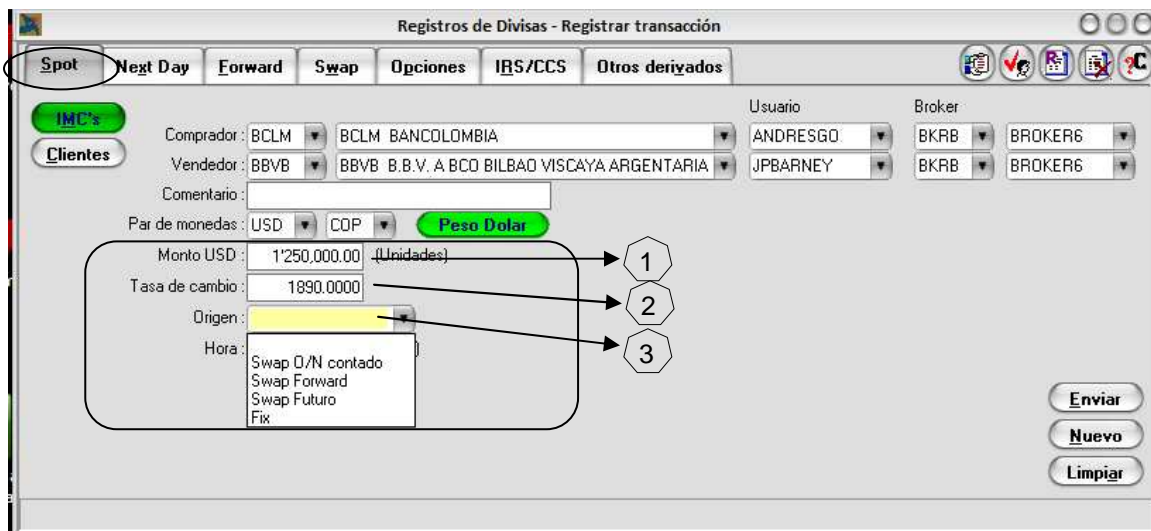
Registros de Divisas - Registrar transacción

Spot | Next Day | Forward | Swap | Opciones | IRS/CCS | Otros derivados

IMC's
Clientes

Usuario | Broker

Comprador : BCLM | BCLM BANCOLOMBIA | ANDRESGO | BKRB | BROKER6
Vendedor : BBVB | BBVB B.B.V. A BCO BILBAO VISCAYA ARGENTARIA | JPBARNEY | BKRB | BROKER6

Comentario :
Par de monedas : USD | COP | Peso Dolar

Monto USD : 1'250,000.00 (Unidades)
Tasa de cambio : 1890.0000
Origen :
Hora :

Swap O/N contado
Swap Forward
Swap Futuro
Fix

1
2
3

Enviar
Nuevo
Limpiar